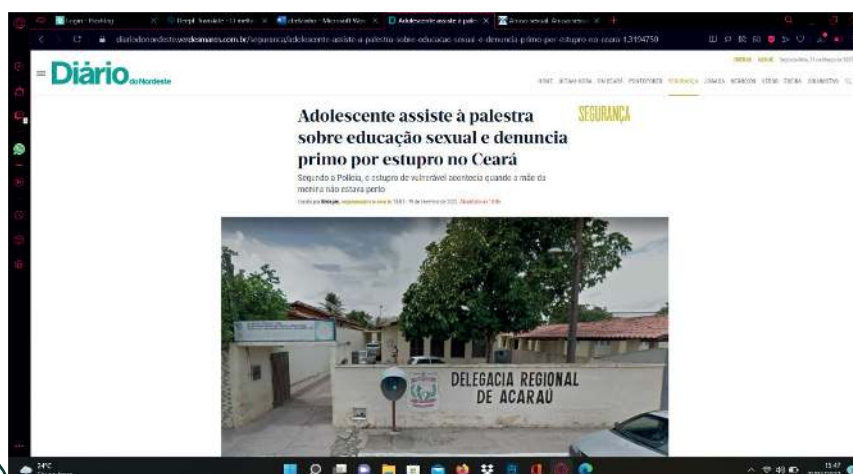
Diário do Nordeste

SEGURANÇA

Adolescente assiste à palestra sobre educação sexual e denuncia primo por estupro no Ceará

Segundo a Polícia, o estupro de vulnerável acontecia quando a mãe da menina não estava perto

DELEGACIA REGIONAL DE ACARAÚ

24°C